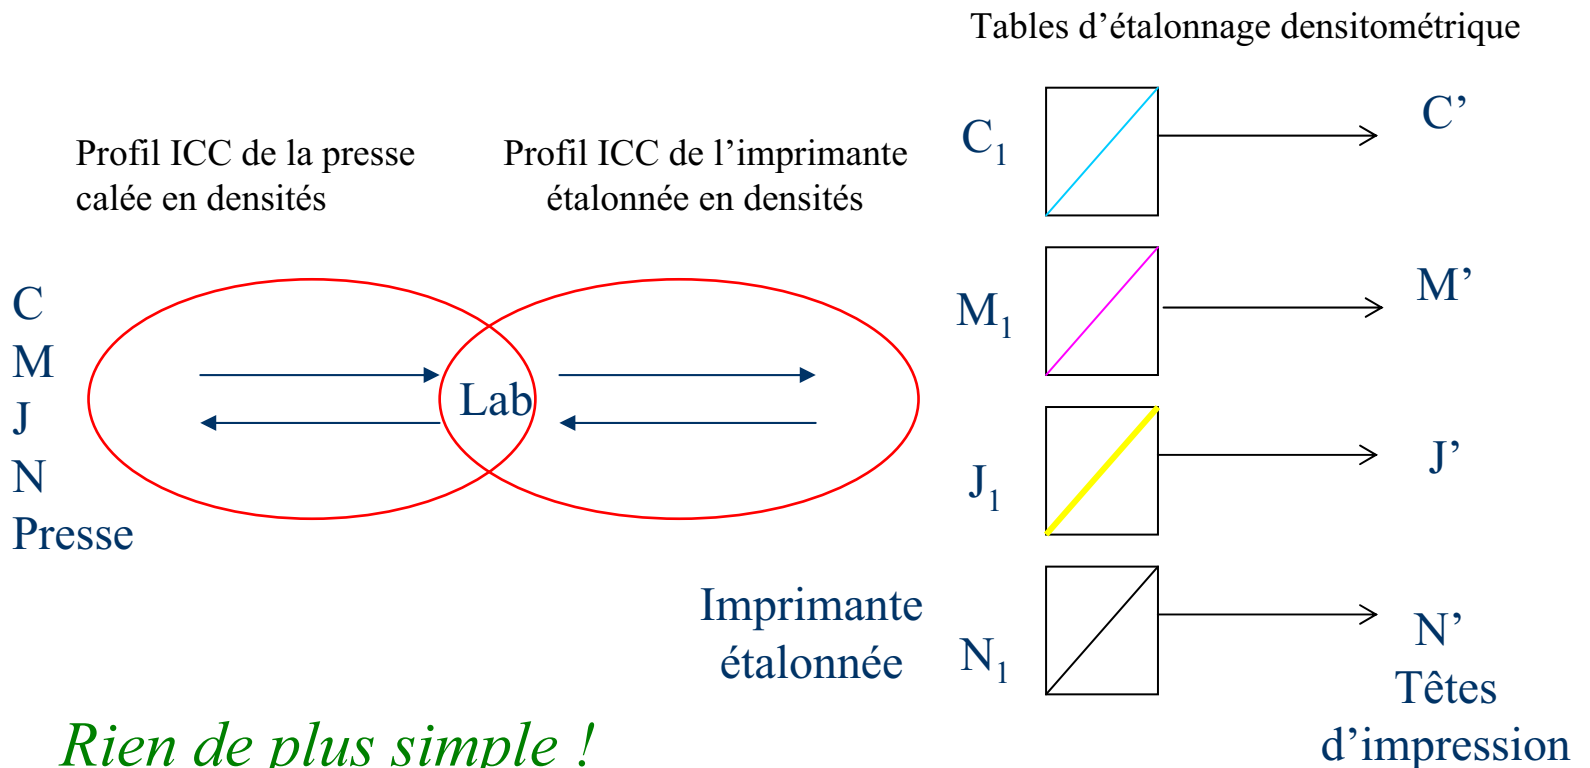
Tables d'étalonnage densitométrique

Profil ICC de la presse calée en densités

Profil ICC de l'imprimante étalonnée en densités

C
M
J
N
Presse

Lab

Imprimante étalonnée

$C_1$

$M_1$

$J_1$

$N_1$

C'

M'

J'

N'
Têtes d'impression

Rien de plus simple !